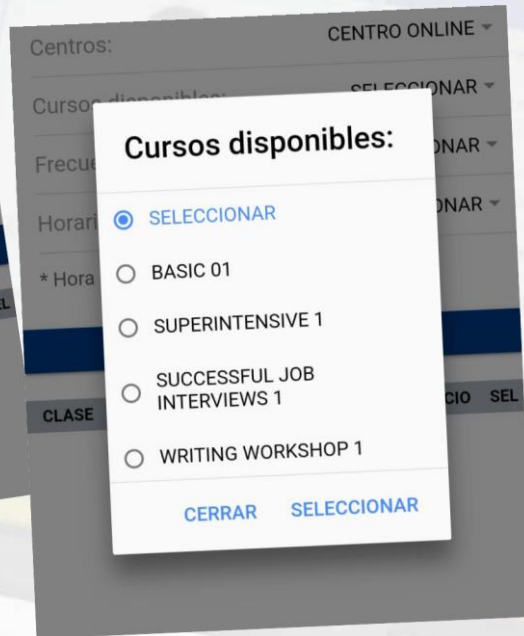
Centros: CENTRO ONLINE

Cursos disponibles: SELECCIONAR

Frecue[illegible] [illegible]NAR

Horari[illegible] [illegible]NAR

* Hora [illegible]

SEL

CLASE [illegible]CIO SEL

Cursos disponibles:

SELECCIONAR

BASIC 01

SUPERINTENSIVE 1

SUCCESSFUL JOB INTERVIEWS 1

WRITING WORKSHOP 1

CERRAR SELECCIONAR